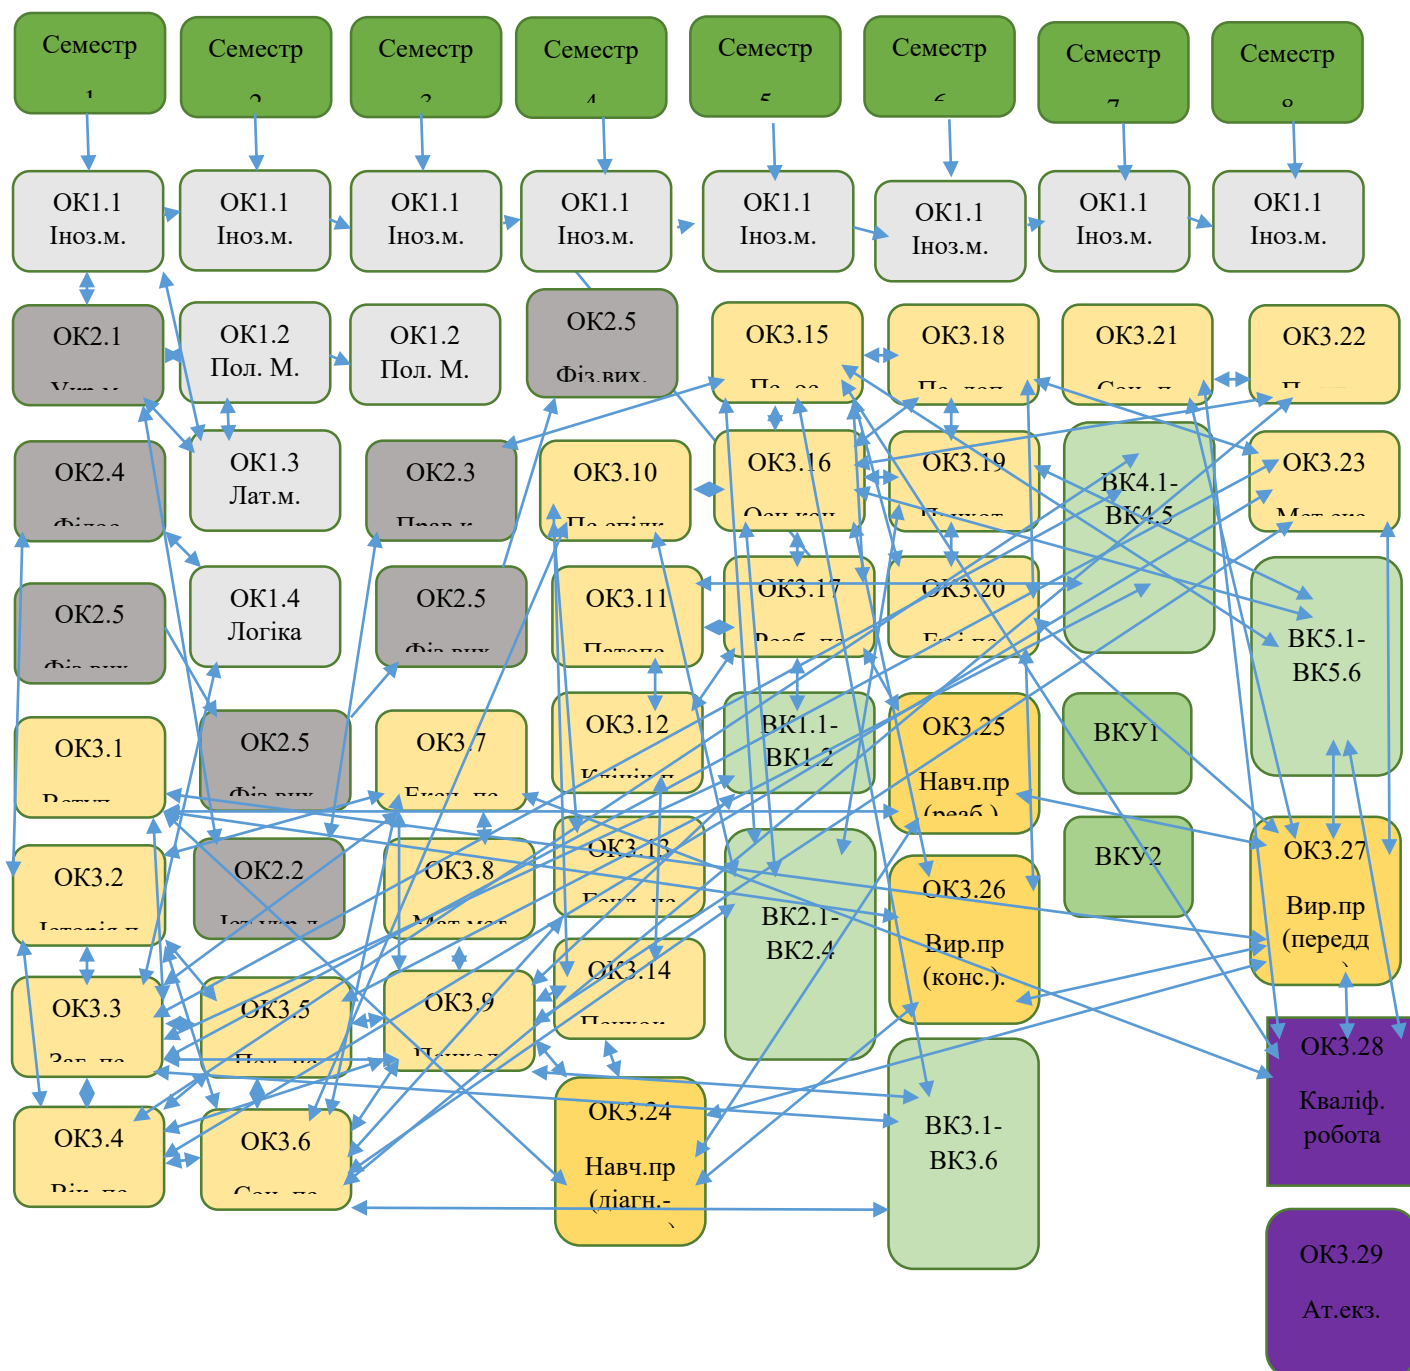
Семестр 1

Семестр 2

Семестр 3

Семестр 4

Семестр 5

Семестр 6

Семестр 7

Семестр 8

ОК1.1 Іноз.м.

ОК1.1 Іноз.м.

ОК1.1 Іноз.м.

ОК1.1 Іноз.м.

ОК1.1 Іноз.м.

ОК1.1 Іноз.м.

ОК1.1 Іноз.м.

ОК1.1 Іноз.м.

ОК2.1 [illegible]

ОК1.2 Пол. М.

ОК1.2 Пол. М.

ОК2.5 Фіз.вих.

ОК3.15 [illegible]

ОК3.18 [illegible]

ОК3.21 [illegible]

ОК3.22 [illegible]

ОК2.4 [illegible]

ОК1.3 Лат.м.

ОК2.3 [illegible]

ОК3.10 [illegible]

ОК3.16 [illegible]

ОК3.19 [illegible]

ВК4.1-ВК4.5

ОК3.23 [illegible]

ОК2.5 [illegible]

ОК1.4 Логіка

ОК2.5 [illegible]

ОК3.11 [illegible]

ОК3.17 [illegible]

ОК3.20 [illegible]

ВК5.1-ВК5.6

ОК3.1 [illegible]

ОК2.5 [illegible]

ОК3.7 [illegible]

ОК3.12 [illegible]

ВК1.1-ВК1.2

ОК3.25 Навч.пр (розб.)

ВКУ1

ОК3.2 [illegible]

ОК2.2 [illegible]

ОК3.8 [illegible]

ОК3.13 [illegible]

ВК2.1-ВК2.4

ОК3.26 Вир.пр (конс.).

ВКУ2

ОК3.27 Вир.пр (передд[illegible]

ОК3.3 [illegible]

ОК3.5 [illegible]

ОК3.9 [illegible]

ОК3.14 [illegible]

ОК3.28 Кваліф. робота

ОК3.4 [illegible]

ОК3.6 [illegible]

ОК3.24 Навч.пр (діагн.-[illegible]

ВК3.1-ВК3.6

ОК3.29 Ат.екз.